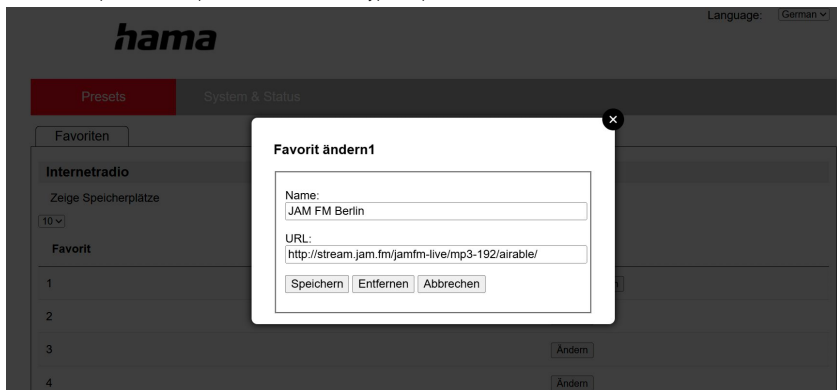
Language: German

hama

Presets System & Status

Favoriten

Internetradio

Zeige Speicherplätze

10

Favorit

1

2

3 Ändern

4 Ändern

Favorit ändern1

Name:

JAM FM Berlin

URL:

http://stream.jam.fm/jamfm-live/mp3-192/airable/

Speichern Entfernen Abbrechen